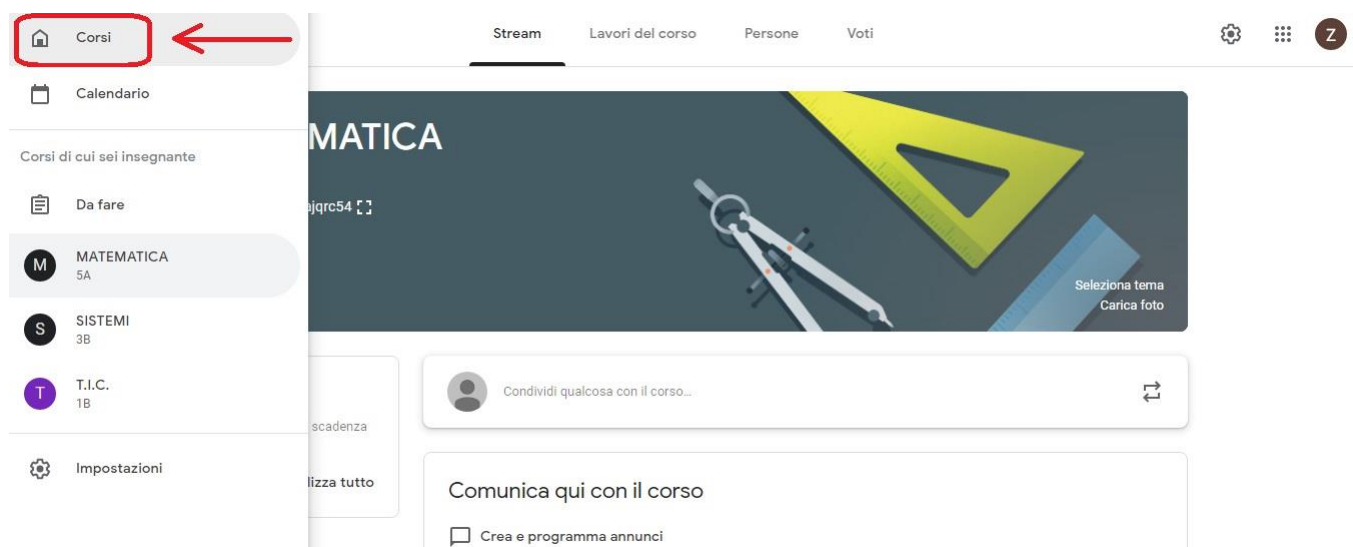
Corsi

Calendario

Corsi di cui sei insegnante

Da fare

M MATEMATICA 5A

S SISTEMI 3B

T T.I.C. 1B

Impostazioni

Stream Lavori del corso Persone Voti

Z

MATICA

ejqrc54

Seleziona tema
Carica foto

scadenza

lizza tutto

Condividi qualcosa con il corso...

Comunica qui con il corso

Crea e programma annunci